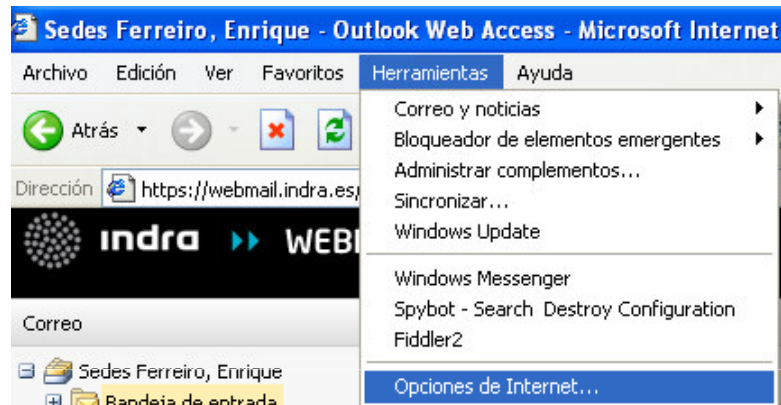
Sedes Ferreiro, Enrique - Outlook Web Access - Microsoft Internet

Archivo Edición Ver Favoritos Herramientas Ayuda

Atrás

Dirección https://webmail.indra.es

indra WEB

Correo

Sedes Ferreiro, Enrique

Bandeja de entrada

Correo y noticias
Bloqueador de elementos emergentes
Administrar complementos...
Sincronizar...
Windows Update

Windows Messenger
Spybot - Search Destroy Configuration
Fiddler2

Opciones de Internet...